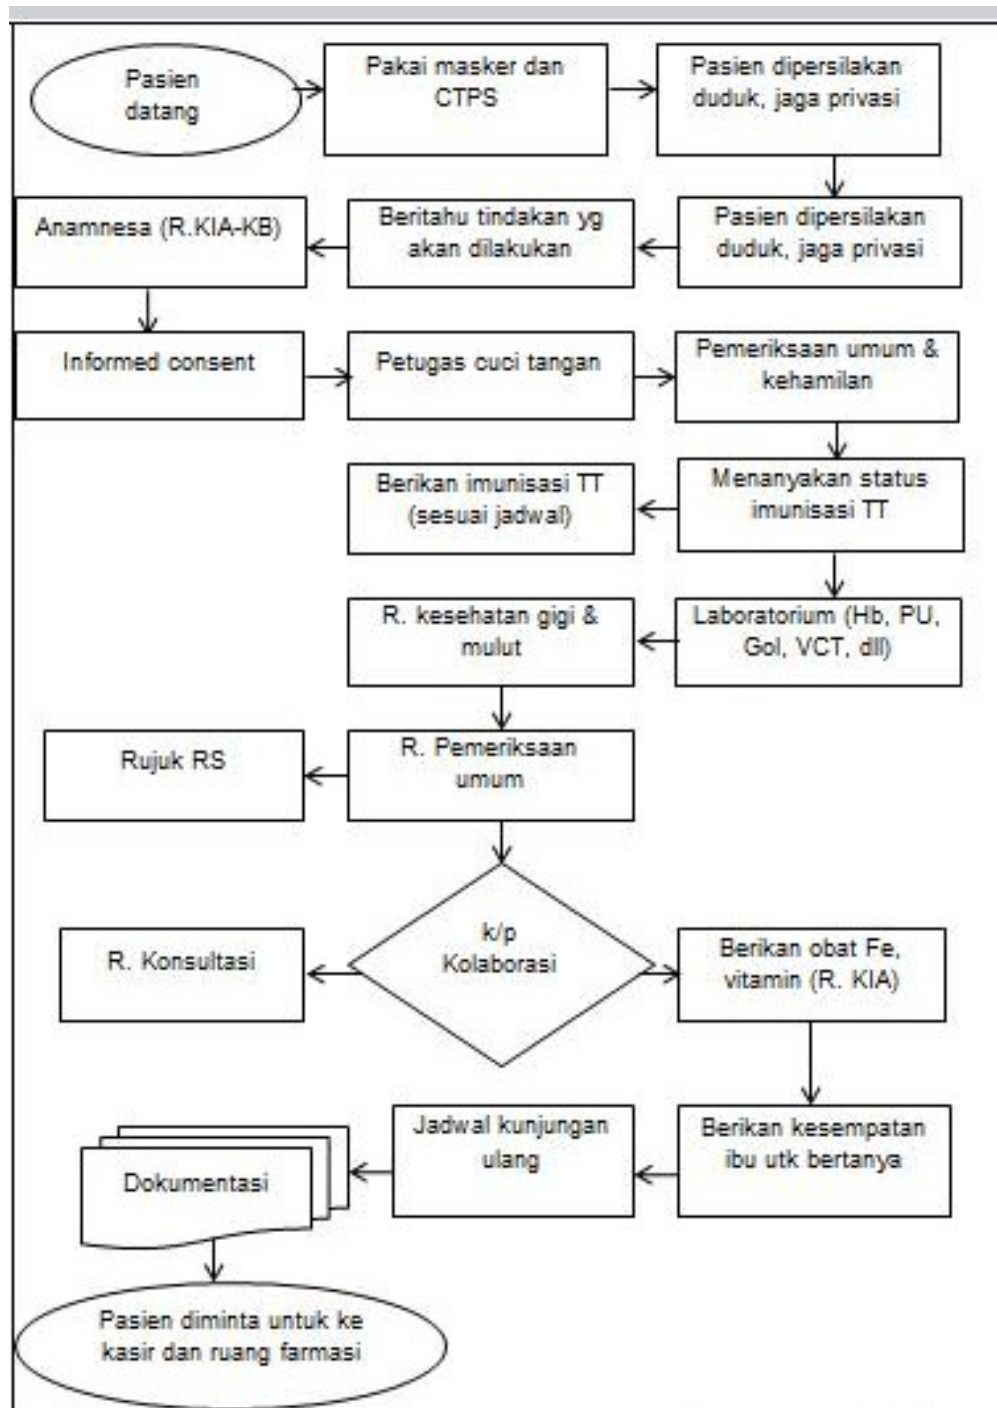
Pasien datang

Pakai masker dan CTPS

Pasien dipersilakan duduk, jaga privasi

Pasien dipersilakan duduk, jaga privasi

Beritahu tindakan yg akan dilakukan

Anamnesa (R.KIA-KB)

Informed consent

Petugas cuci tangan

Pemeriksaan umum & kehamilan

Menanyakan status imunisasi TT

Berikan imunisasi TT (sesuai jadwal)

Laboratorium (Hb, PU, Gol, VCT, dll)

R. kesehatan gigi & mulut

R. Pemeriksaan umum

Rujuk RS

k/p Kolaborasi

R. Konsultasi

Berikan obat Fe, vitamin (R. KIA)

Berikan kesempatan ibu utk bertanya

Jadwal kunjungan ulang

Dokumentasi

Pasien diminta untuk ke kasir dan ruang farmasi